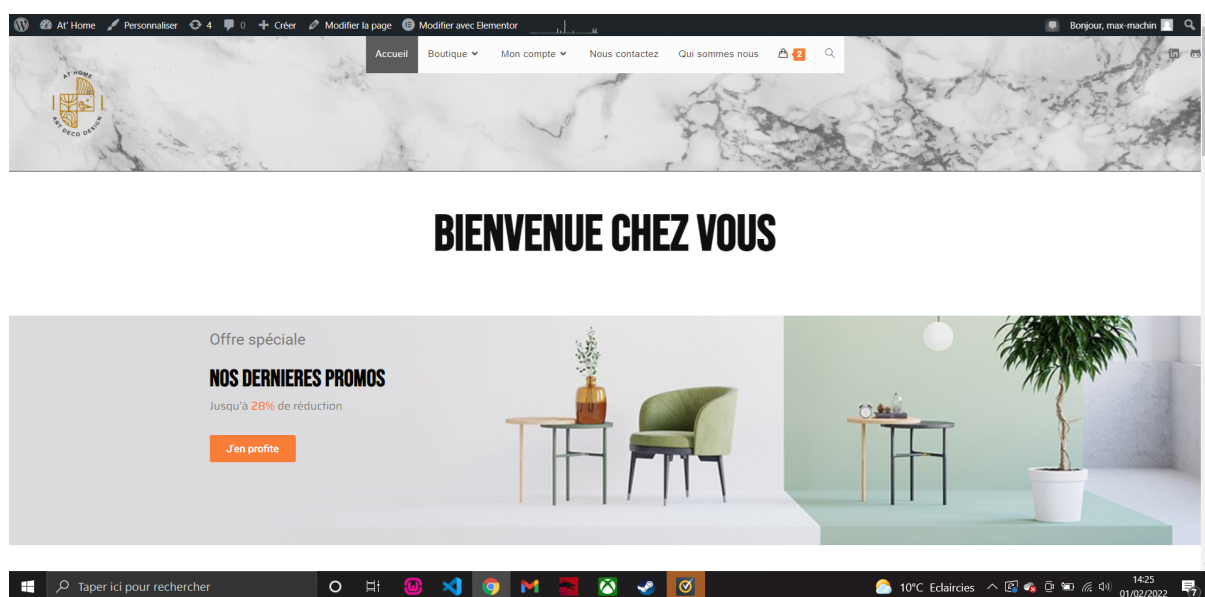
At' Home Personnaliser 4 0 Créer Modifier la page Modifier avec Elementor

Bonjour, max-machin

Accueil Boutique Mon compte Nous contactez Qui sommes nous 2

AT' HOME
ART DECO DESIGN

BIENVENUE CHEZ VOUS

Offre spéciale

NOS DERNIERES PROMOS

Jusqu'à 28% de réduction

J'en profite

Taper ici pour rechercher

10°C Eclaircies

14:25
01/02/2022

7